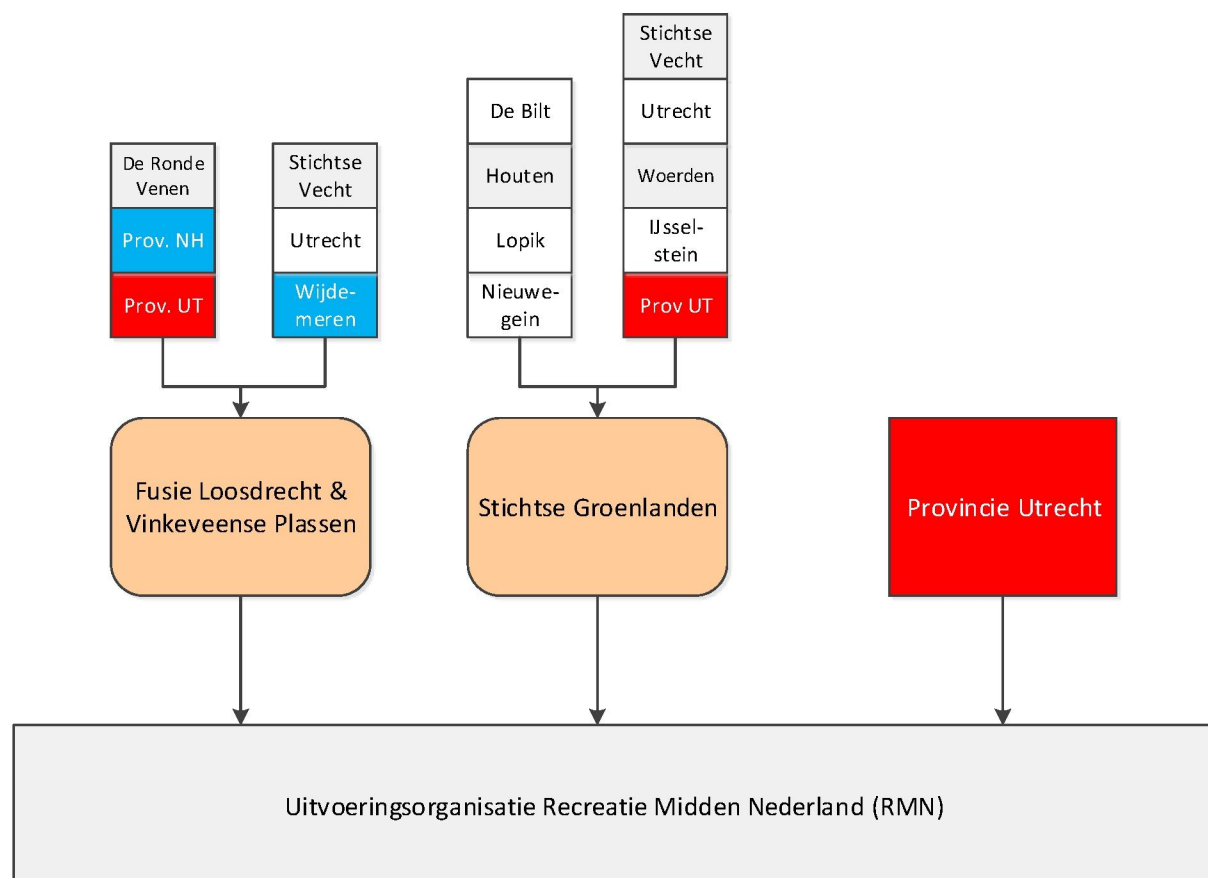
De Ronde Venen
Prov. NH
Prov. UT

Stichtse Vecht
Utrecht
Wijdemeren

De Bilt
Houten
Lopik
Nieuwegein

Stichtse Vecht
Utrecht
Woerden
IJsselstein
Prov UT

Fusie Loosdrecht & Vinkeveense Plassen

Stichtse Groenlanden

Provincie Utrecht

Uitvoeringsorganisatie Recreatie Midden Nederland (RMN)